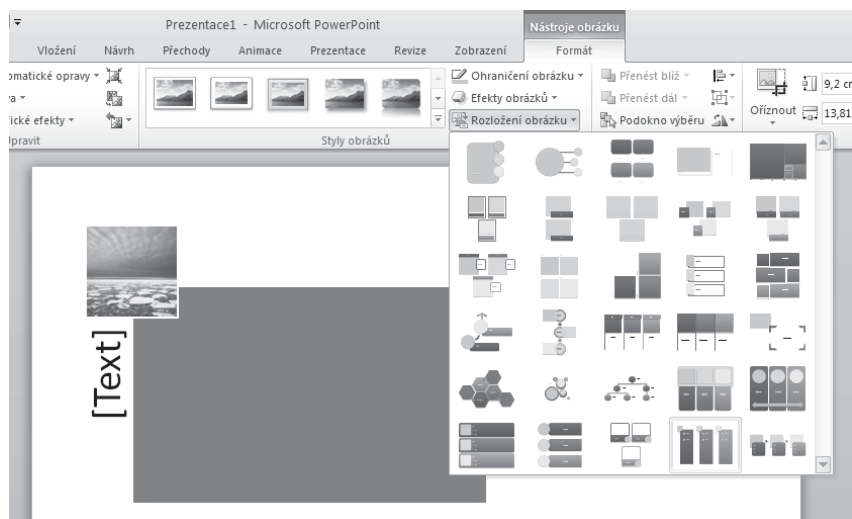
Prezentace1 - Microsoft PowerPoint

Nástroje obrázku

Vložení Návrh Přechody Animace Prezentace Revize Zobrazení Formát

omatické opravy ▾
a ▾
ické efekty ▾
pravit

Ohraničení obrázku ▾
Efekty obrázků ▾
Rozložení obrázku ▾

Styly obrázků

Přenést blíž ▾
Přenést dál ▾
Podokno výběru

Oříznout

9,2 cr
13,81

[Text]